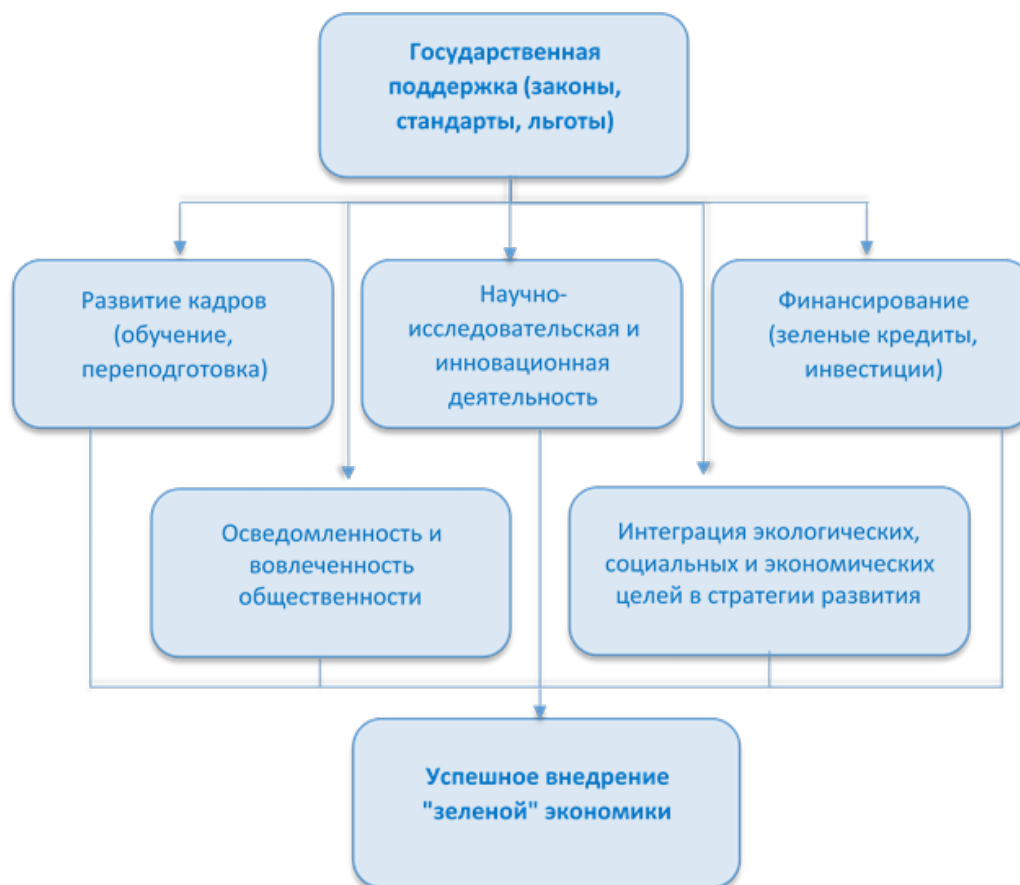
Государственная поддержка (законы, стандарты, льготы)

Развитие кадров (обучение, переподготовка)

Научно-исследовательская и инновационная деятельность

Финансирование (зеленые кредиты, инвестиции)

Осведомленность и вовлеченность общественности

Интеграция экологических, социальных и экономических целей в стратегии развития

Успешное внедрение "зеленой" экономики